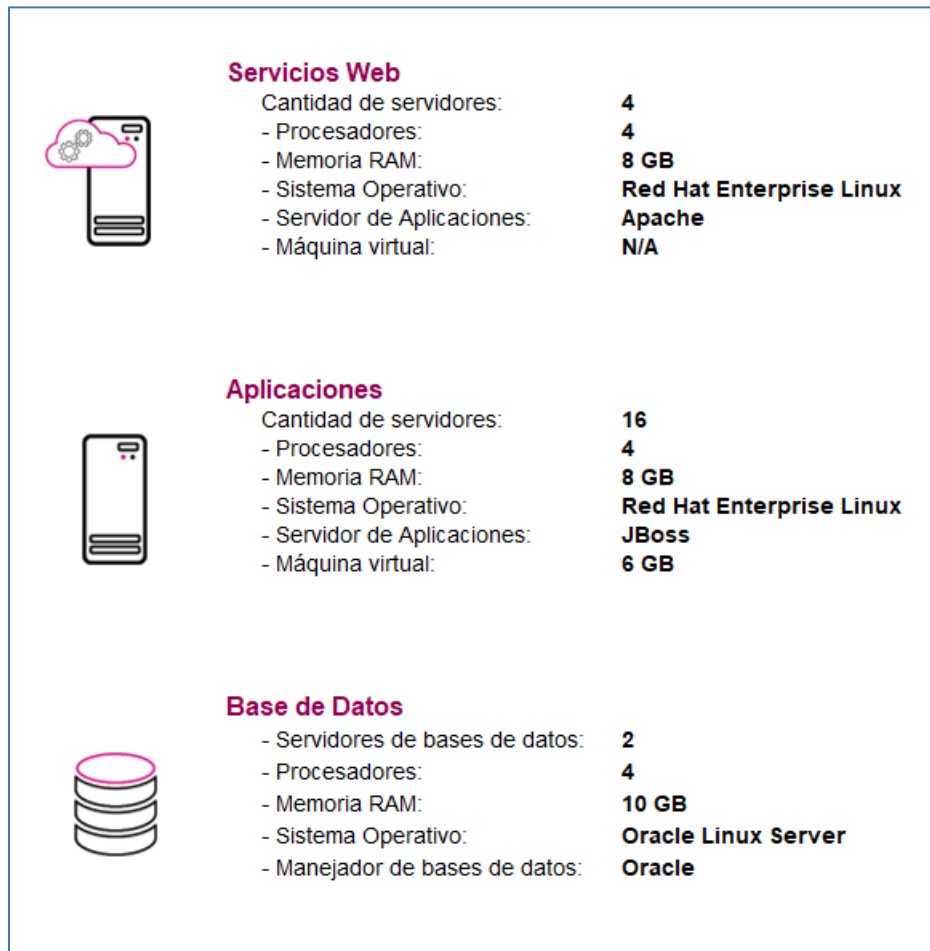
Servicios Web

Cantidad de servidores: 4
- Procesadores: 4
- Memoria RAM: 8 GB
- Sistema Operativo: Red Hat Enterprise Linux
- Servidor de Aplicaciones: Apache
- Máquina virtual: N/A

Aplicaciones

Cantidad de servidores: 16
- Procesadores: 4
- Memoria RAM: 8 GB
- Sistema Operativo: Red Hat Enterprise Linux
- Servidor de Aplicaciones: JBoss
- Máquina virtual: 6 GB

Base de Datos

- Servidores de bases de datos: 2
- Procesadores: 4
- Memoria RAM: 10 GB
- Sistema Operativo: Oracle Linux Server
- Manejador de bases de datos: Oracle